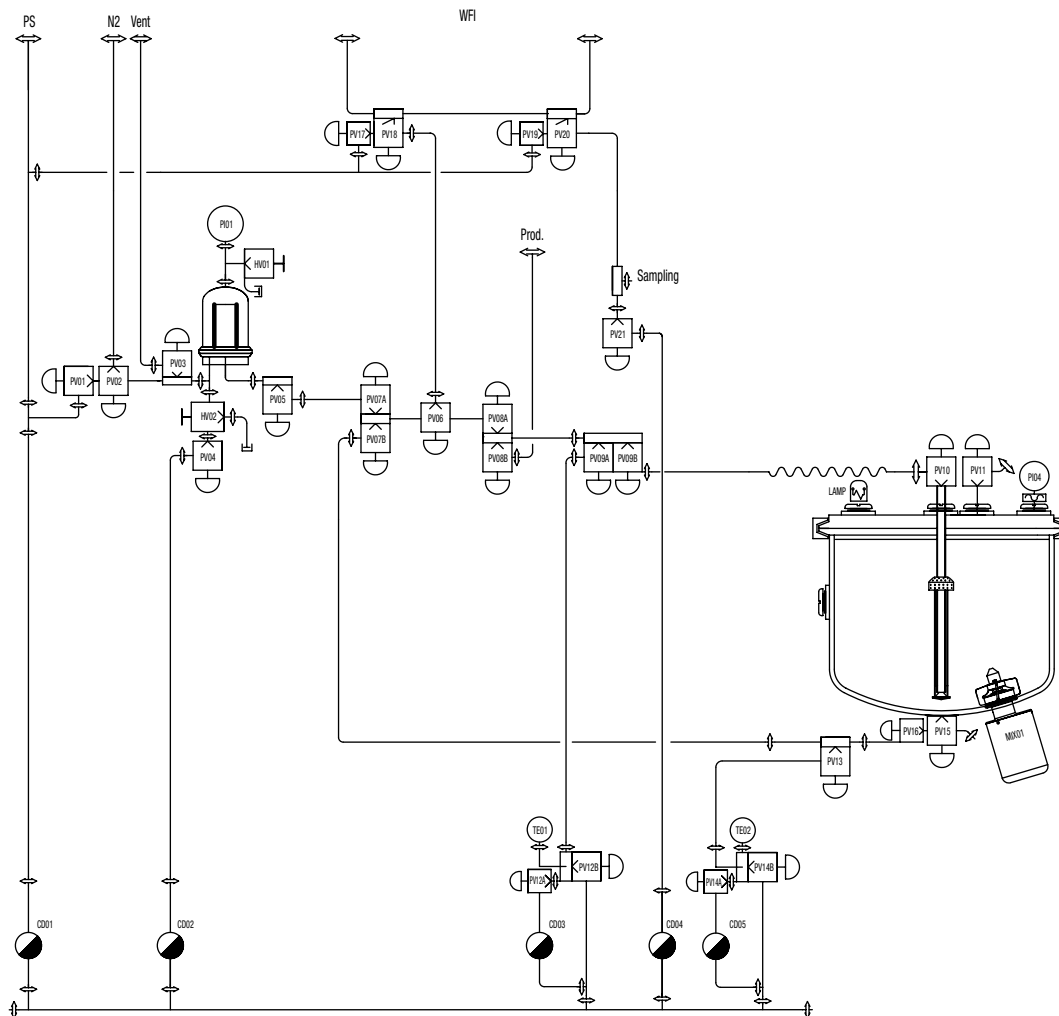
PS
N2
Vent
WFI
PV17
PV18
PV19
PV20
PI01
HV01
Prod.
Sampling
PV21
PV01
PV02
PV03
PV05
PV07A
PV07B
PV06
PV08A
PV08B
PV09A
PV09B
HV02
PV04
PV10
PV11
PI04
LAMP
MIX01
PV16
PV15
PV13
TE01
PV12A
PV12B
TE02
PV14A
PV14B
CD01
CD02
CD03
CD04
CD05